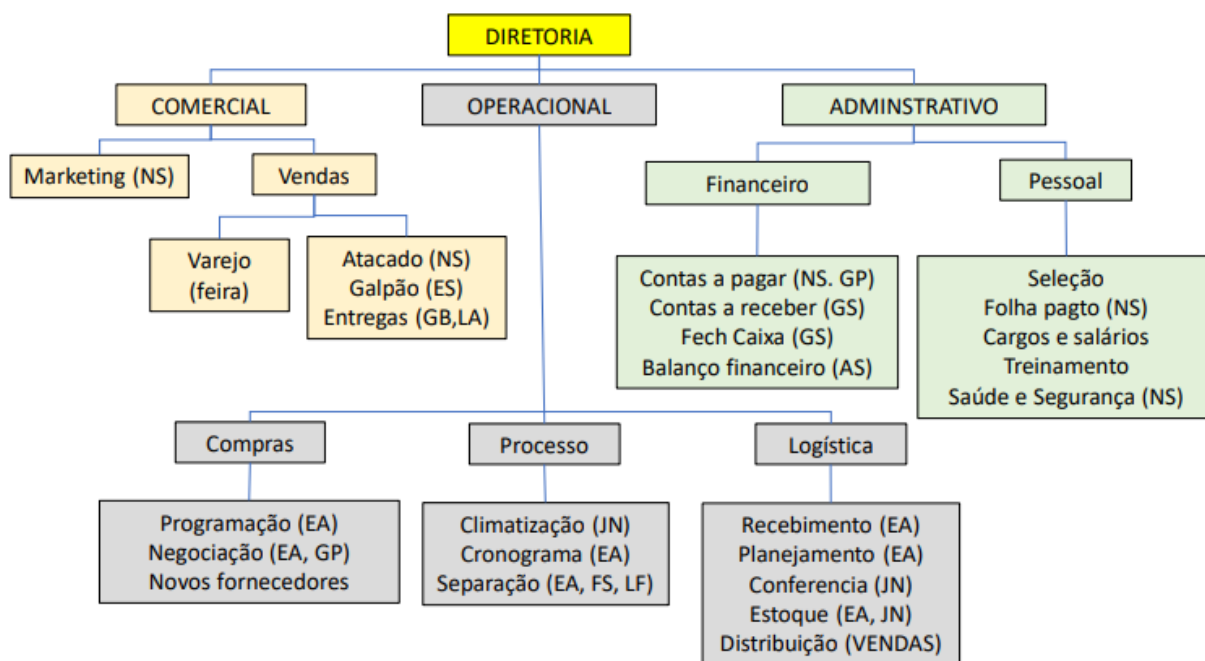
DIRETORIA

COMERCIAL

OPERACIONAL

ADMINSTRATIVO

Marketing (NS)

Vendas

Financeiro

Pessoal

Varejo (feira)

Atacado (NS)
Galpão (ES)
Entregas (GB,LA)

Contas a pagar (NS. GP)
Contas a receber (GS)
Fech Caixa (GS)
Balanço financeiro (AS)

Seleção
Folha pagto (NS)
Cargos e salários
Treinamento
Saúde e Segurança (NS)

Compras

Processo

Logística

Programação (EA)
Negociação (EA, GP)
Novos fornecedores

Climatização (JN)
Cronograma (EA)
Separação (EA, FS, LF)

Recebimento (EA)
Planejamento (EA)
Conferencia (JN)
Estoque (EA, JN)
Distribuição (VENDAS)